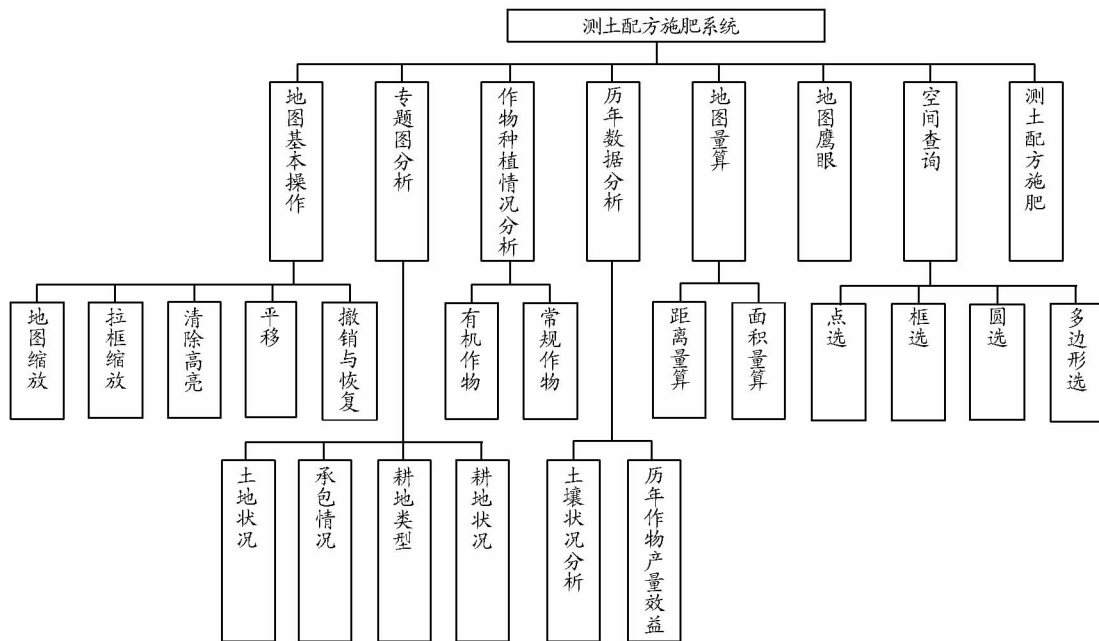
测土配方施肥系统

地图基本操作

地图缩放

拉框缩放

清除高亮

平移

撤销与恢复

专题图分析

土地状况

承包情况

耕地类型

耕地状况

作物种植情况分析

有机作物

常规作物

历年数据分析

土壤状况分析

历年作物产量效益

地图量算

距离量算

面积量算

地图鹰眼

空间查询

点选

框选

圆选

多边形选

测土配方施肥